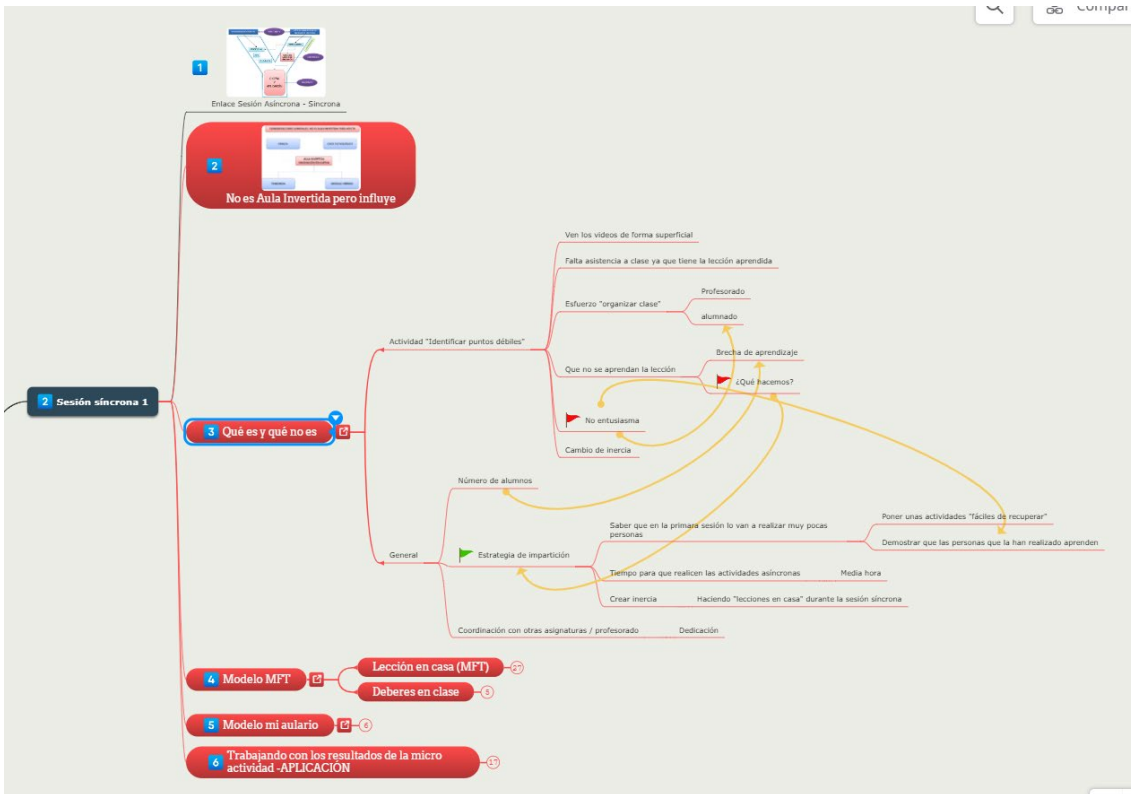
Compar

1

Enlace Sesión Asíncrona - Síncrona

2

No es Aula Invertida pero influye

2 Sesión síncrona 1

3 Qué es y qué no es

Actividad "Identificar puntos débiles"

Ven los videos de forma superficial

Falta asistencia a clase ya que tiene la lección aprendida

Esfuerzo "organizar clase"

Profesorado

alumnado

Que no se aprendan la lección

Brecha de aprendizaje

¿Qué hacemos?

No entusiasma

Cambio de inercia

General

Número de alumnos

Estrategia de impartición

Saber que en la primara sesión lo van a realizar muy pocas personas

Poner unas actividades "fáciles de recuperar"

Demostrar que las personas que la han realizado aprenden

Tiempo para que realicen las actividades asíncronas

Media hora

Crear inercia

Haciendo "lecciones en casa" durante la sesión síncrona

Coordinación con otras asignaturas / profesorado

Dedicación

4 Modelo MFT

Lección en casa (MFT)

27

Deberes en clase

5

5 Modelo mi aulario

6

6 Trabajando con los resultados de la micro actividad -APLICACIÓN

17